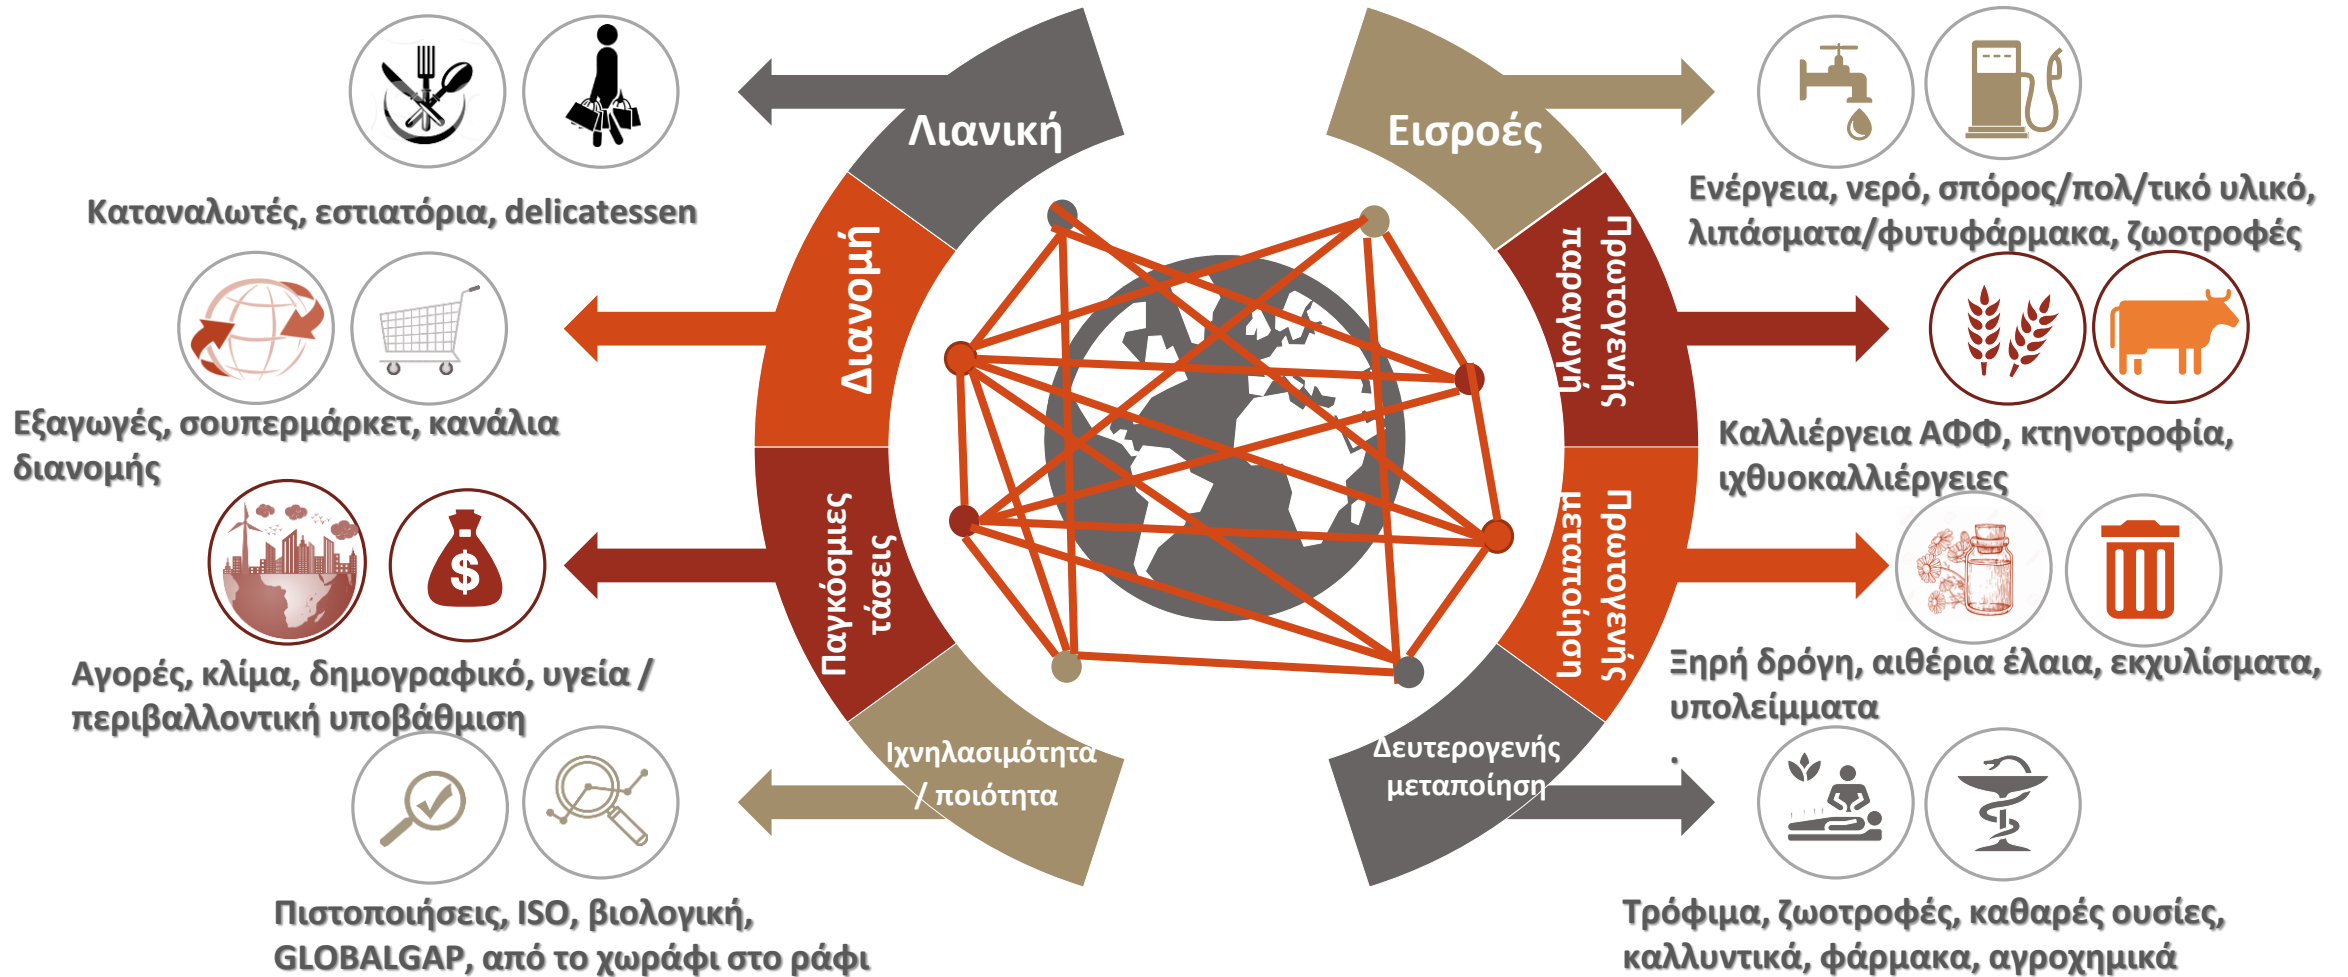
Λιανική

Καταναλωτές, εστιατόρια, delicatessen

Διανομή

Εξαγωγές, σουπερμάρκετ, κανάλια διανομής

Παγκόσμιες τάσεις

$

Αγορές, κλίμα, δημογραφικό, υγεία / περιβαλλοντική υποβάθμιση

Ιχνηλασιμότητα / ποιότητα

Πιστοποιήσεις, ISO, βιολογική, GLOBALGAP, από το χωράφι στο ράφι

Εισροές

Ενέργεια, νερό, σπόρος/πολ/τικό υλικό, λιπάσματα/φυτοφάρμακα, ζωοτροφές

Πρωτογενής παραγωγή

Καλλιέργεια ΑΦΦ, κτηνοτροφία, ιχθυοκαλλιέργειες

Πρωτογενής μεταποίηση

Ξηρή δρόγη, αιθέρια έλαια, εκχυλίσματα, υπολείμματα

Δευτερογενής μεταποίηση

Τρόφιμα, ζωοτροφές, καθαρές ουσίες, καλλυντικά, φάρμακα, αγροχημικά